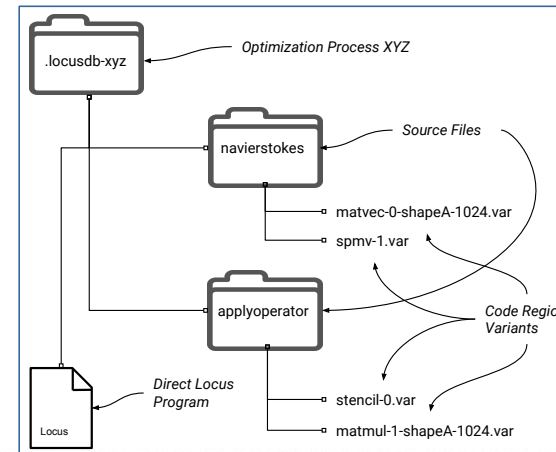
.locusdb-xyz

Optimization Process XYZ

navierstokes

Source Files

matvec-0-shapeA-1024.var

spmv-1.var

applyoperator

Code Regio

Variants

Direct Locus Program

Locus

stencil-0.var

matmul-1-shapeA-1024.var